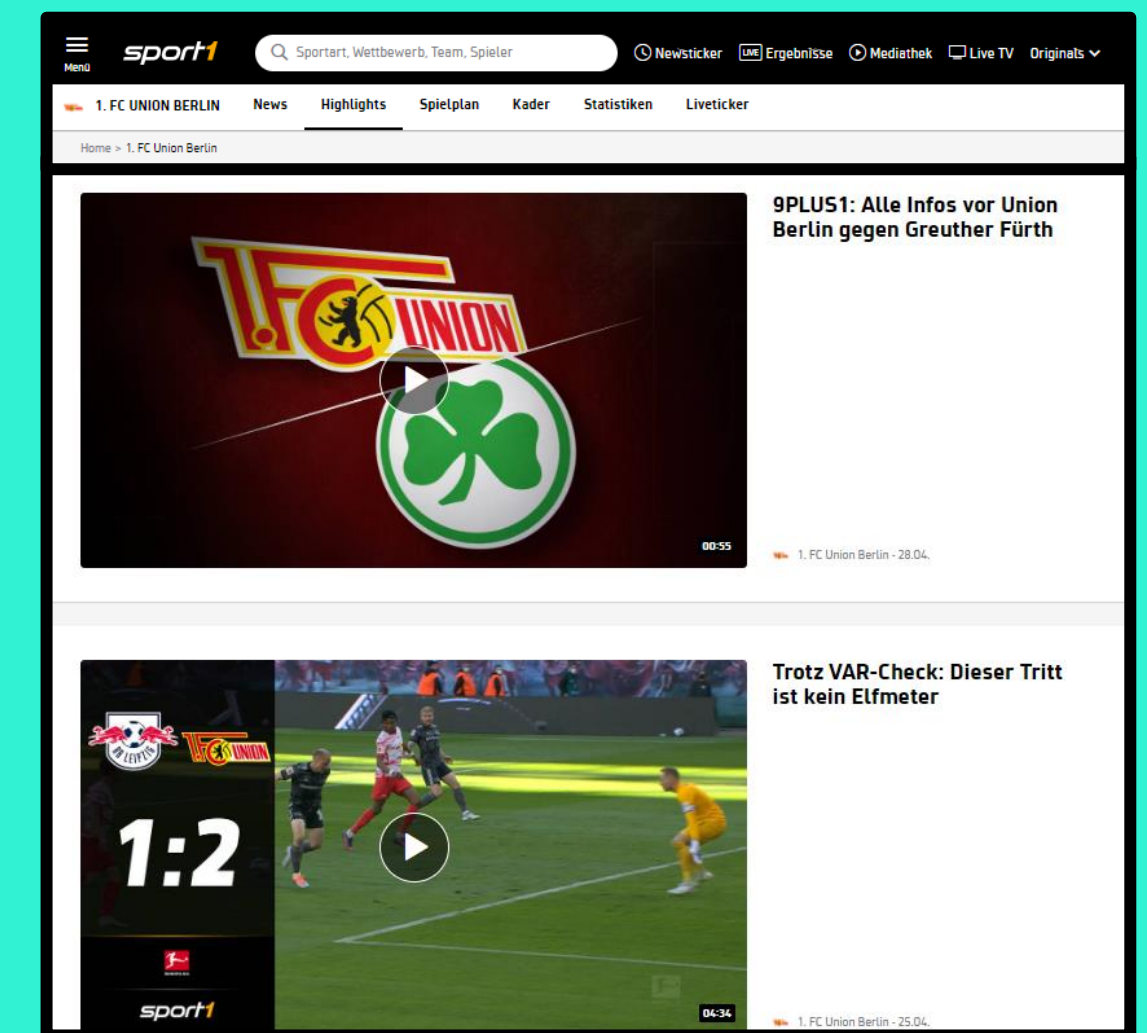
Menü sport1 Sportart, Wettbewerb, Team, Spieler Newsticker LIVE Ergebnisse Mediathek Live TV Originals

1. FC UNION BERLIN News Highlights Spielplan Kader Statistiken Liveticker

Home > 1. FC Union Berlin

1.FC UNION

00:55

9PLUS1: Alle Infos vor Union Berlin gegen Greuther Fürth

1. FC Union Berlin - 28.04.

RB LEIPZIG 1.FC UNION

1:2

sport1

04:34

Trotz VAR-Check: Dieser Tritt ist kein Elfmeter

1. FC Union Berlin - 25.04.